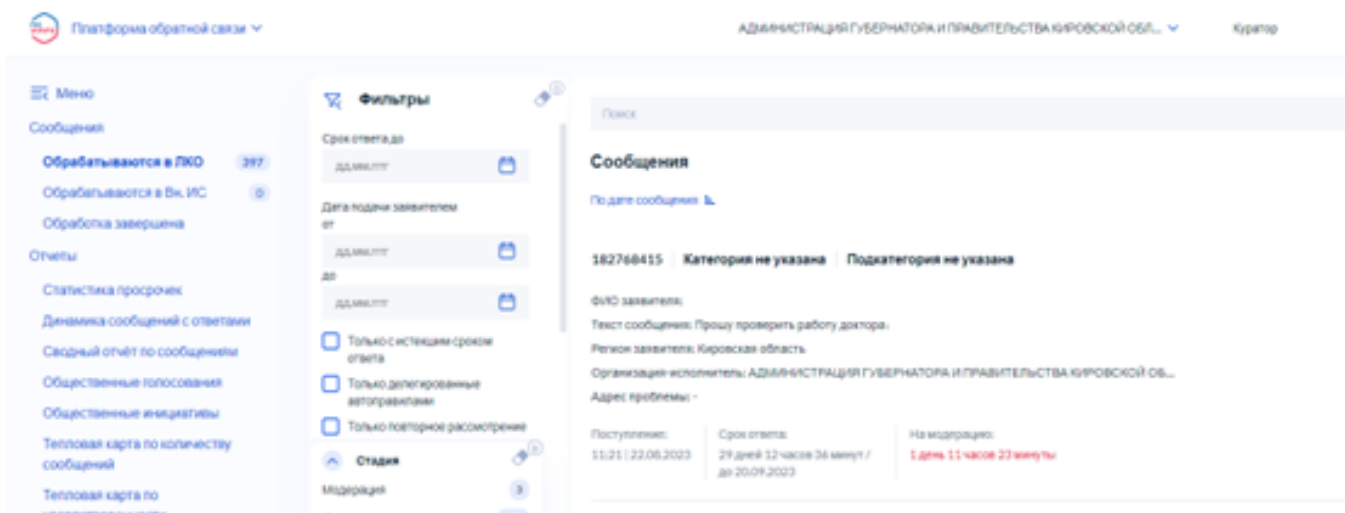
Платформа обратной связи

АДМИНИСТРАЦИЯ ГУБЕРНАТОРА И ПРАВИТЕЛЬСТВА КИРОВСКОЙ ОБЛ...

Куратор

Меню

Сообщения

Обрабатываются в ЛКО 397

Обрабатываются в Вн. ИС 0

Обработка завершена

Отчеты

Статистика просрочек

Динамика сообщений с ответами

Сводный отчёт по сообщениям

Общественные голосования

Общественные инициативы

Тепловая карта по количеству сообщений

Тепловая карта по

Фильтры

Срок ответа до

дд.мм.гггг

Дата подачи заявителем от

дд.мм.гггг

до

дд.мм.гггг

Только с истекшим сроком ответа

Только делегированные автоправилами

Только повторное рассмотрение

Стадия

Модерация 3

Поиск

Сообщения

По дате сообщения

182768415 Категория не указана Подкатегория не указана

ФИО заявителя:

Текст сообщения: Прошу проверить работу доктора.

Регион заявителя: Кировская область

Организация-исполнитель: АДМИНИСТРАЦИЯ ГУБЕРНАТОРА И ПРАВИТЕЛЬСТВА КИРОВСКОЙ ОБ...

Адрес проблемы: -

Поступление: 11:21 | 22.08.2023

Срок ответа: 29 дней 12 часов 36 минут / до 20.09.2023

На модерации: 1 день 11 часов 23 минуты